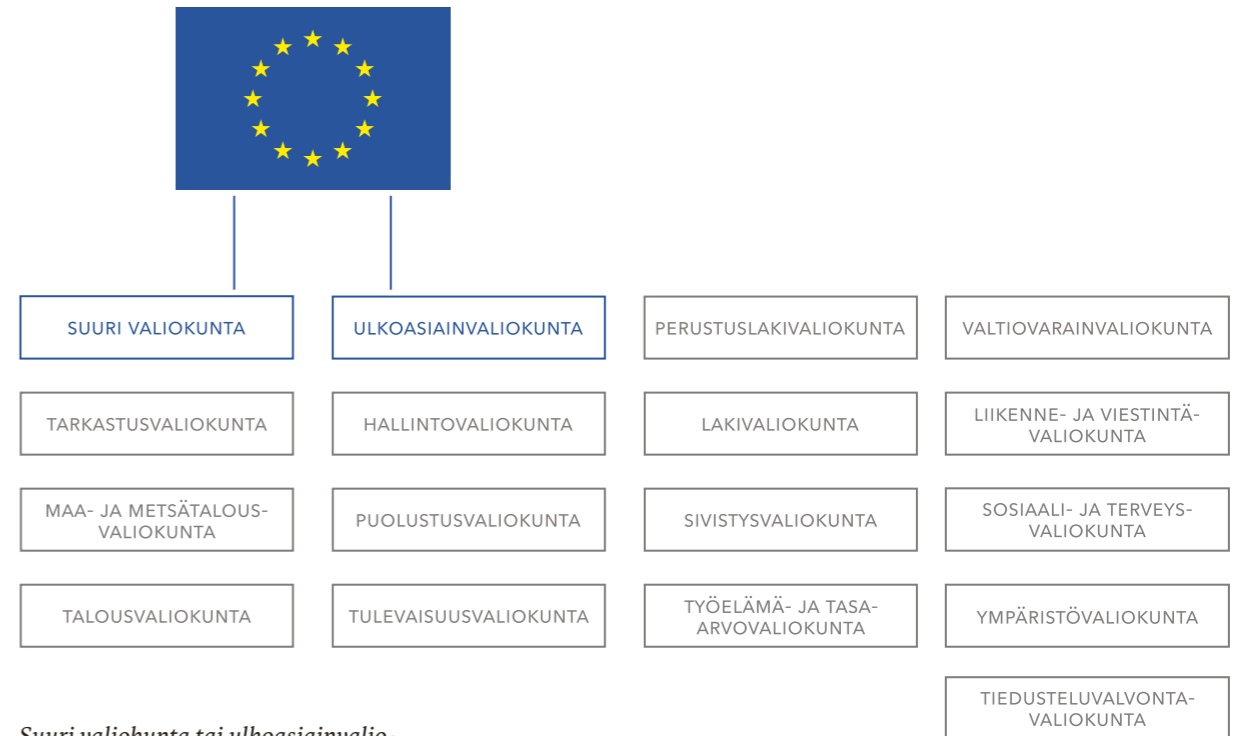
SUURI VALIOKUNTA

ULKOASIAINVALIOKUNTA

PERUSTUSLAKIVALIOKUNTA

VALTIOVARAINVALIOKUNTA

TARKASTUSVALIOKUNTA

HALLINTOVALIOKUNTA

LAKIVALIOKUNTA

LIIKENNE- JA VIESTINTÄVALIOKUNTA

MAA- JA METSÄTALOUSVALIOKUNTA

PUOLUSTUSVALIOKUNTA

SIVISTYSVALIOKUNTA

SOSIAALI- JA TERVEYSVALIOKUNTA

TALOUSVALIOKUNTA

TULEVAISUUSVALIOKUNTA

TYÖELÄMÄ- JA TASA-ARVOVALIOKUNTA

YMPÄRISTÖVALIOKUNTA

TIEDUSTELUVALVONTAVALIOKUNTA

Suuri valiokunta tai ulkoasiainvalio-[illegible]